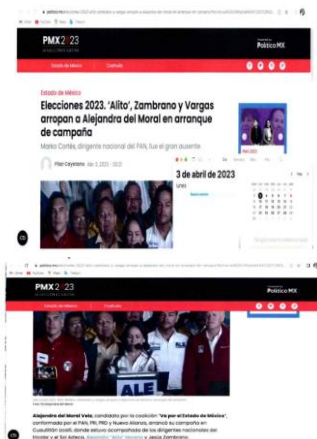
PMX2023

Político MX

Estado de México

Elecciones 2023. 'Alito', Zambrano y Vargas arropan a Alejandra del Moral en arranque de campaña

Marko Cortés, dirigente nacional del PAN, fue el gran ausente.

Pilar Cayetano

3 de abril de 2023

PMX2023

Político MX

ALE

Alejandra del Moral Vela, candidata por la coalición "Va por el Estado de México", conformada por el PAN, PRI, PRD y Nueva Alianza, arrancó su campaña en Cuautitlán Izcalli, donde estuvo acompañada de los dirigentes nacionales del tricolor y el Sol Azteca, Alejandro "Alito" Moreno y Jesús Zambrano.